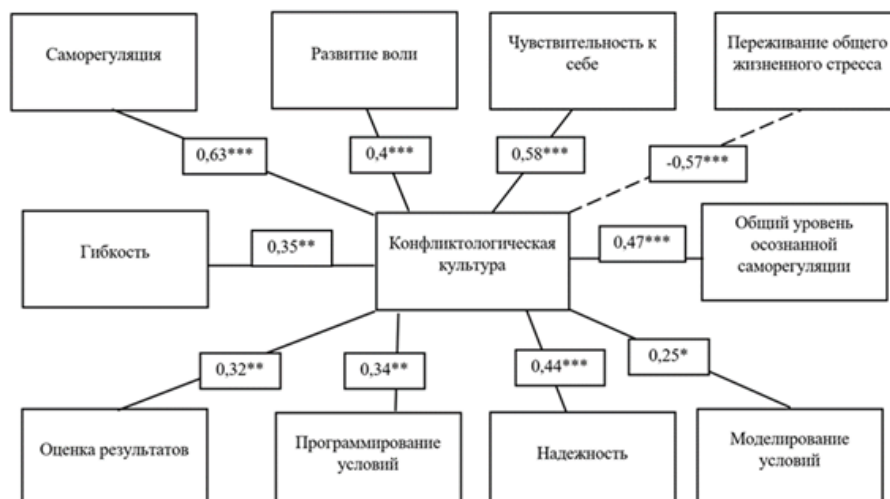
Саморегуляция

Развитие воли

Чувствительность к себе

Переживание общего жизненного стресса

0,63***

0,4***

0,58***

-0,57***

Гибкость

0,35**

Конфликтологическая культура

0,47***

Общий уровень осознанной саморегуляции

0,32**

0,34**

0,44***

0,25*

Оценка результатов

Программирование условий

Надежность

Моделирование условий